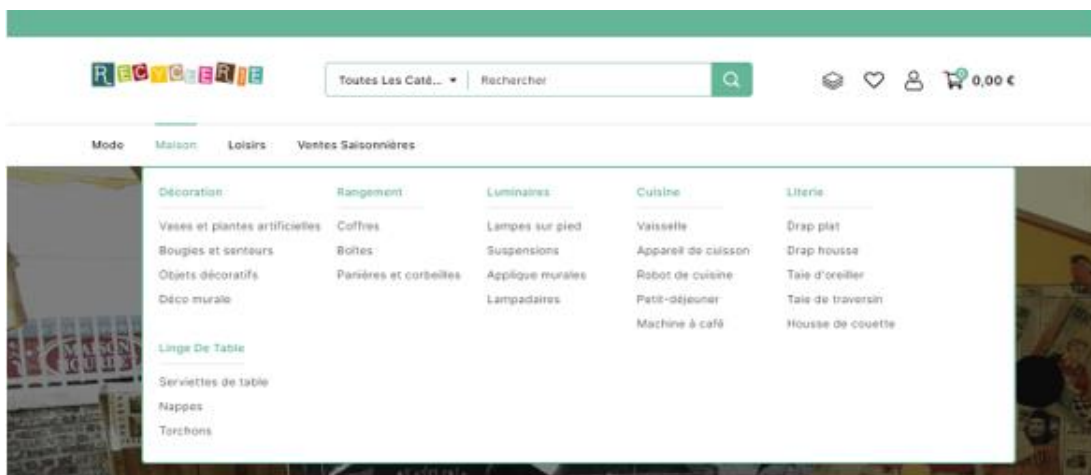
RECYCLERIE

Toutes Les Caté... ▾ Rechercher

0 0,00 €

Mode Maison Loisirs Ventes Saisonnières

Décoration
Vases et plantes artificielles
Bougies et senteurs
Objets décoratifs
Déco murale

Linge De Table
Serviettes de table
Nappes
Torchons

Rangement
Coffres
Boites
Panières et corbeilles

Luminaires
Lampes sur pied
Suspensions
Applique murales
Lampadaires

Cuisine
Vaisselle
Appareil de cuisson
Robot de cuisine
Petit-déjeuner
Machine à café

Literie
Drap plat
Drap housse
Taie d'oreiller
Taie de traversin
Housse de couette